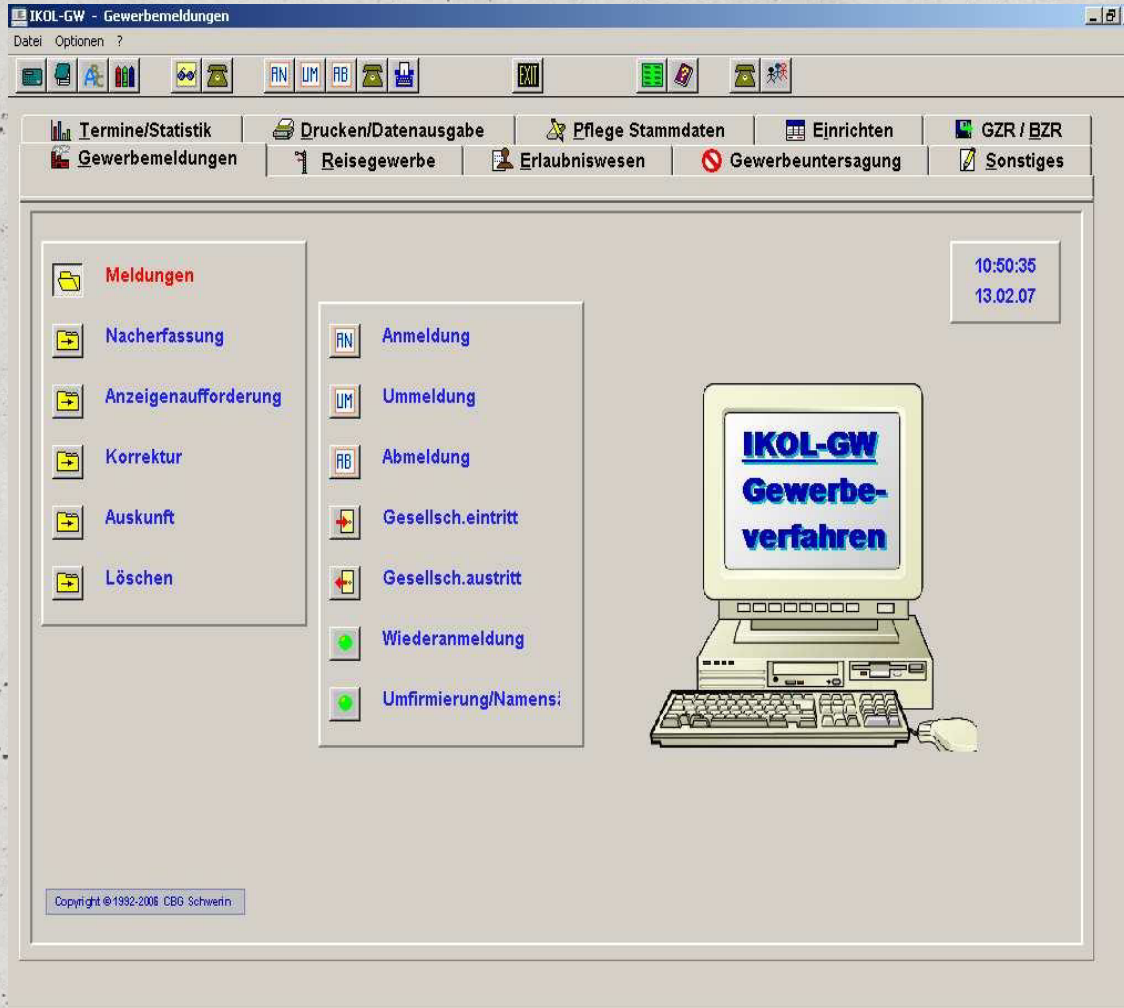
IKOL-GW - Gewerbemeldungen

Datei Optionen ?

AN UM AB EXIT

Termine/Statistik | Drucken/Datenausgabe | Pflege Stammdaten | Einrichten | GZR / BZR

Gewerbemeldungen | Reisegewerbe | Erlaubniswesen | Gewerbeuntersagung | Sonstiges

Meldungen

Nacherfassung

Anzeigenaufforderung

Korrektur

Auskunft

Löschen

AN Anmeldung

UM Ummeldung

AB Abmeldung

Gesellsch.eintritt

Gesellsch.austritt

Wiederanmeldung

Umfirmierung/Namens:

10:50:35
13.02.07

IKOL-GW
Gewerbeverfahren

Copyright © 1992-2006 CBG Schwerin